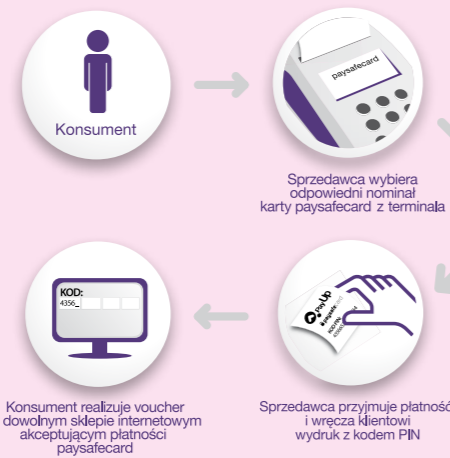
Konsument

paysafecard

Sprzedawca wybiera odpowiedni nominał karty paysafecard z terminala

KOD:
4356_

Konsument realizuje voucher dowolnym sklepie internetowym akceptującym płatności paysafecard

Sprzedawca przyjmuje płatność i wręcza klientowi wydruk z kodem PIN